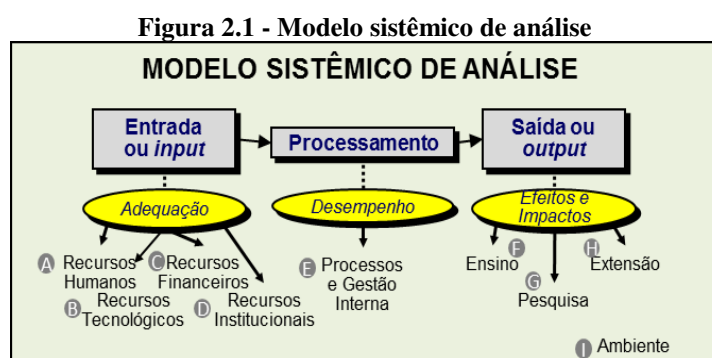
Figura 2.1 - Modelo sistêmico de análise

MODELO SISTÊMICO DE ANÁLISE

Entrada ou input

Processamento

Saída ou output

Adequação

Desempenho

Efeitos e Impactos

A Recursos Humanos

C Recursos Financeiros

B Recursos Tecnológicos

D Recursos Institucionais

E Processos e Gestão Interna

F Ensino

G Pesquisa

H Extensão

I Ambiente